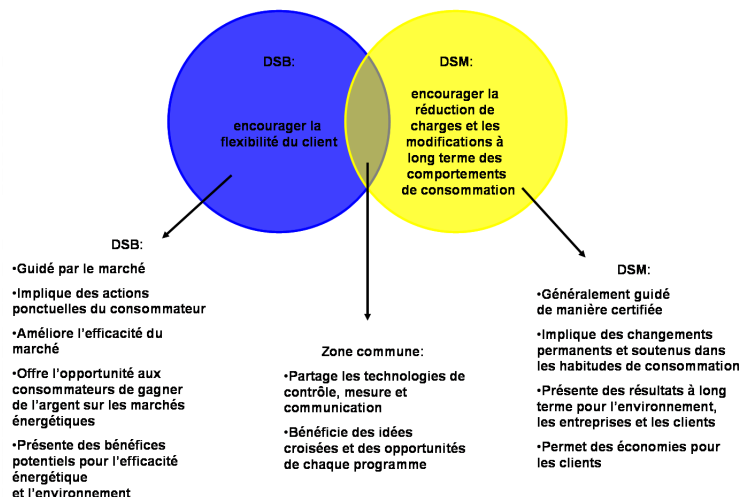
DSB:

encourager la flexibilité du client

DSM:

encourager la réduction de charges et les modifications à long terme des comportements de consommation

DSB:

•Guidé par le marché

•Implique des actions ponctuelles du consommateur

•Améliore l'efficacité du marché

•Offre l'opportunité aux consommateurs de gagner de l'argent sur les marchés énergétiques

•Présente des bénéfices potentiels pour l'efficacité énergétique et l'environnement

Zone commune:

•Partage les technologies de contrôle, mesure et communication

•Bénéficie des idées croisées et des opportunités de chaque programme

DSM:

•Généralement guidé de manière certifiée

•Implique des changements permanents et soutenus dans les habitudes de consommation

•Présente des résultats à long terme pour l'environnement, les entreprises et les clients

•Permet des économies pour les clients